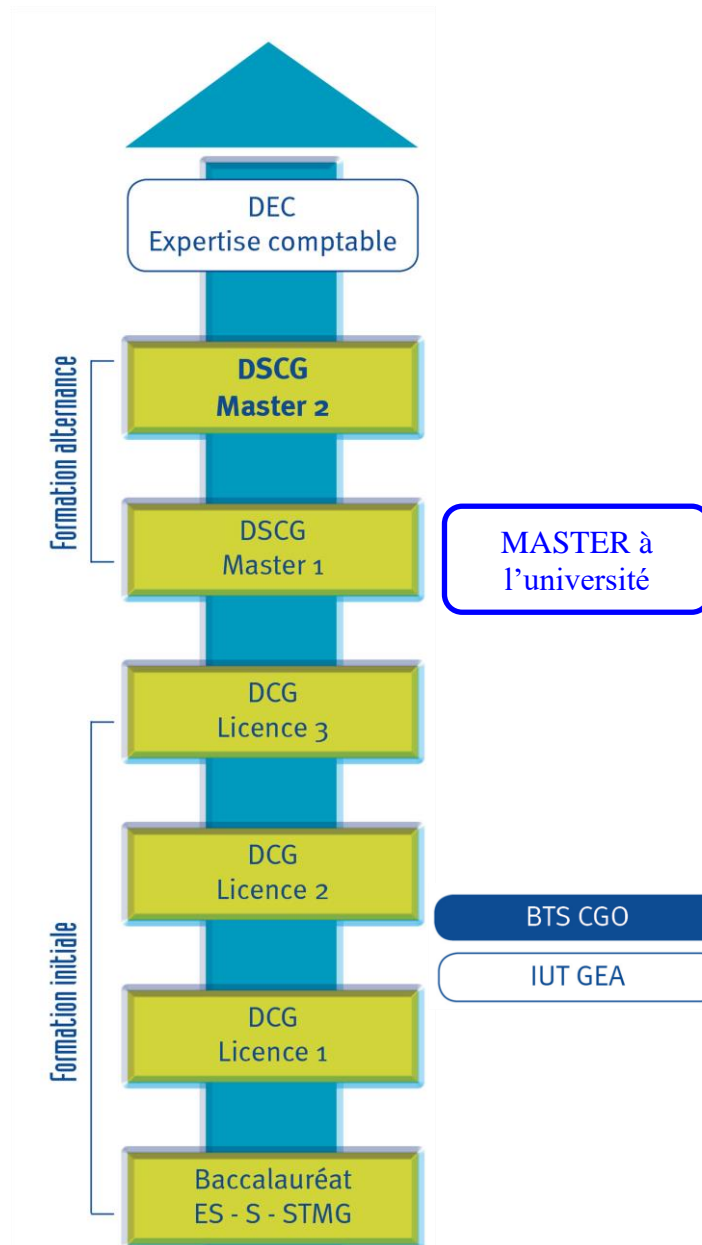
DEC
Expertise comptable

Formation alternance

DSCG
Master 2

DSCG
Master 1

MASTER à l'université

DCG
Licence 3

DCG
Licence 2

BTS CGO

IUT GEA

Formation initiale

DCG
Licence 1

Baccalauréat
ES - S - STMG